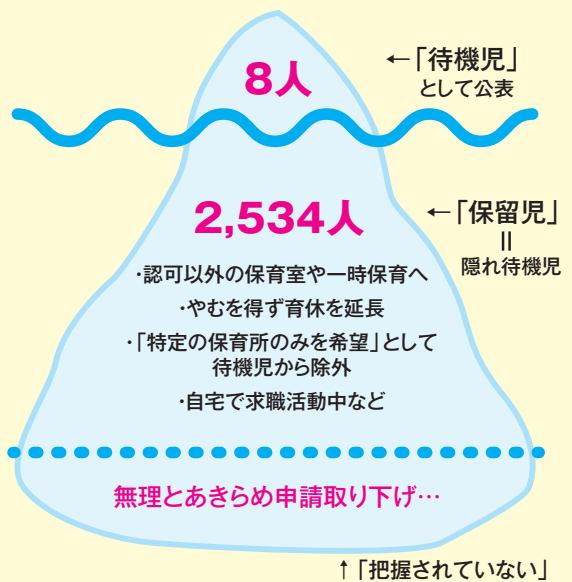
8人

←「待機児」
として公表

2,534人

←「保留児」
॥
隠れ待機児

・認可以外の保育室や一時保育へ

・やむを得ず育休を延長

・「特定の保育所のみを希望」として待機児から除外

・自宅で求職活動中など

無理とあきらめ申請取り下げ…

↑「把握されていない」